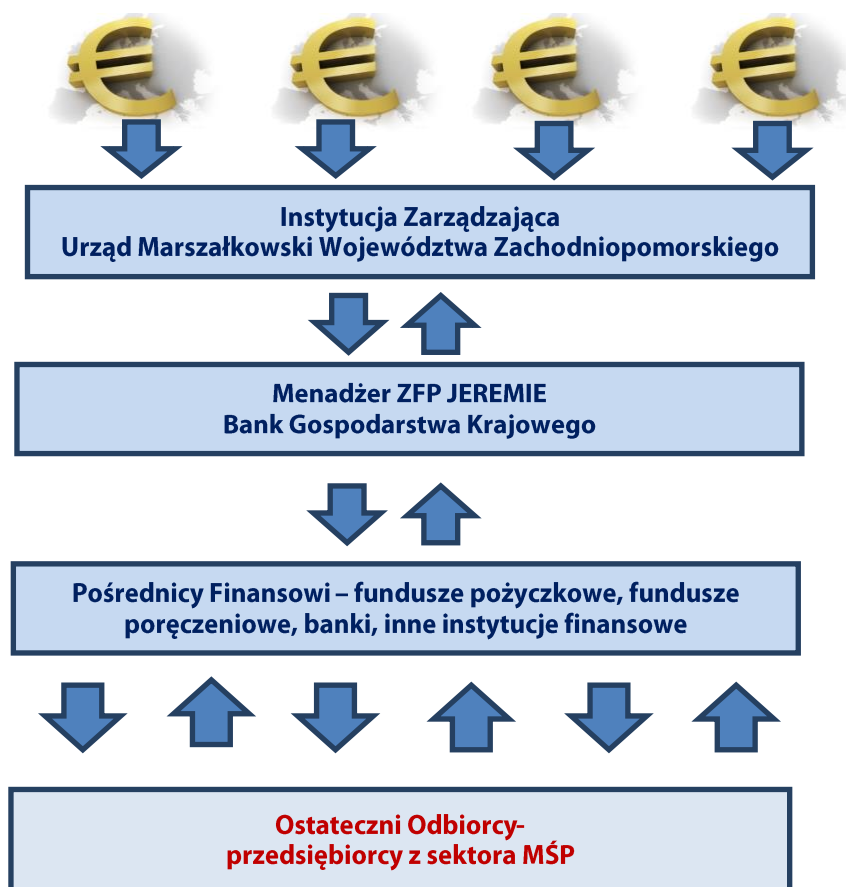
Instytucja Zarządzająca
Urząd Marszałkowski Województwa Zachodniopomorskiego

Menadżer ZFP JEREMIE
Bank Gospodarstwa Krajowego

Pośrednicy Finansowi – fundusze pożyczkowe, fundusze poręczeniowe, banki, inne instytucje finansowe

Ostateczni Odbiorcy-
przedsiębiorcy z sektora MŚP